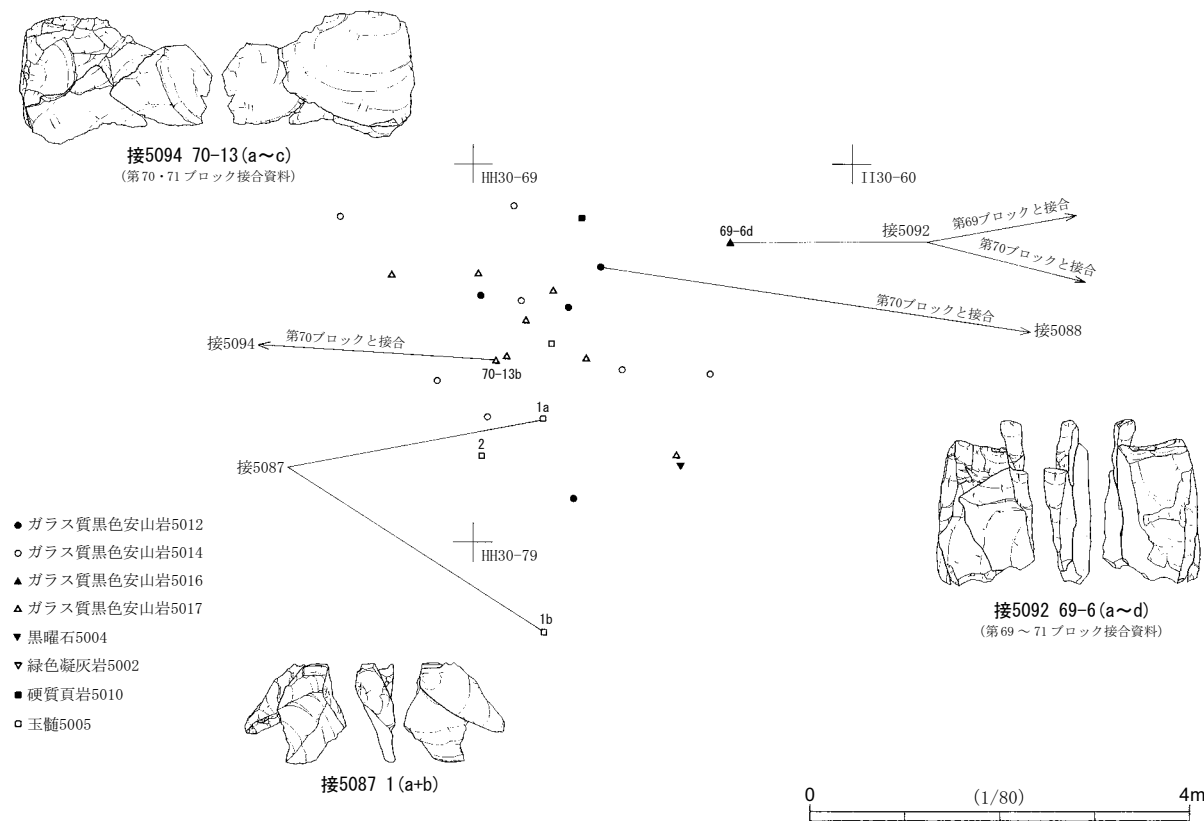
接5094 70-13(a～c)
(第70・71ブロック接合資料)

HH30-69

II30-60

69-6d

接5092

第69ブロックと接合

第70ブロックと接合

第70ブロックと接合

接5088

接5094

第70ブロックと接合

70-13b

1a

2

接5087

HH30-79

1b

接5092 69-6(a～d)
(第69～71ブロック接合資料)

● ガラス質黒色安山岩5012
○ ガラス質黒色安山岩5014
▲ ガラス質黒色安山岩5016
△ ガラス質黒色安山岩5017
▼ 黒曜石5004
▽ 緑色凝灰岩5002
■ 硬質頁岩5010
□ 玉髄5005

接5087 1(a+b)

0 (1/80) 4m